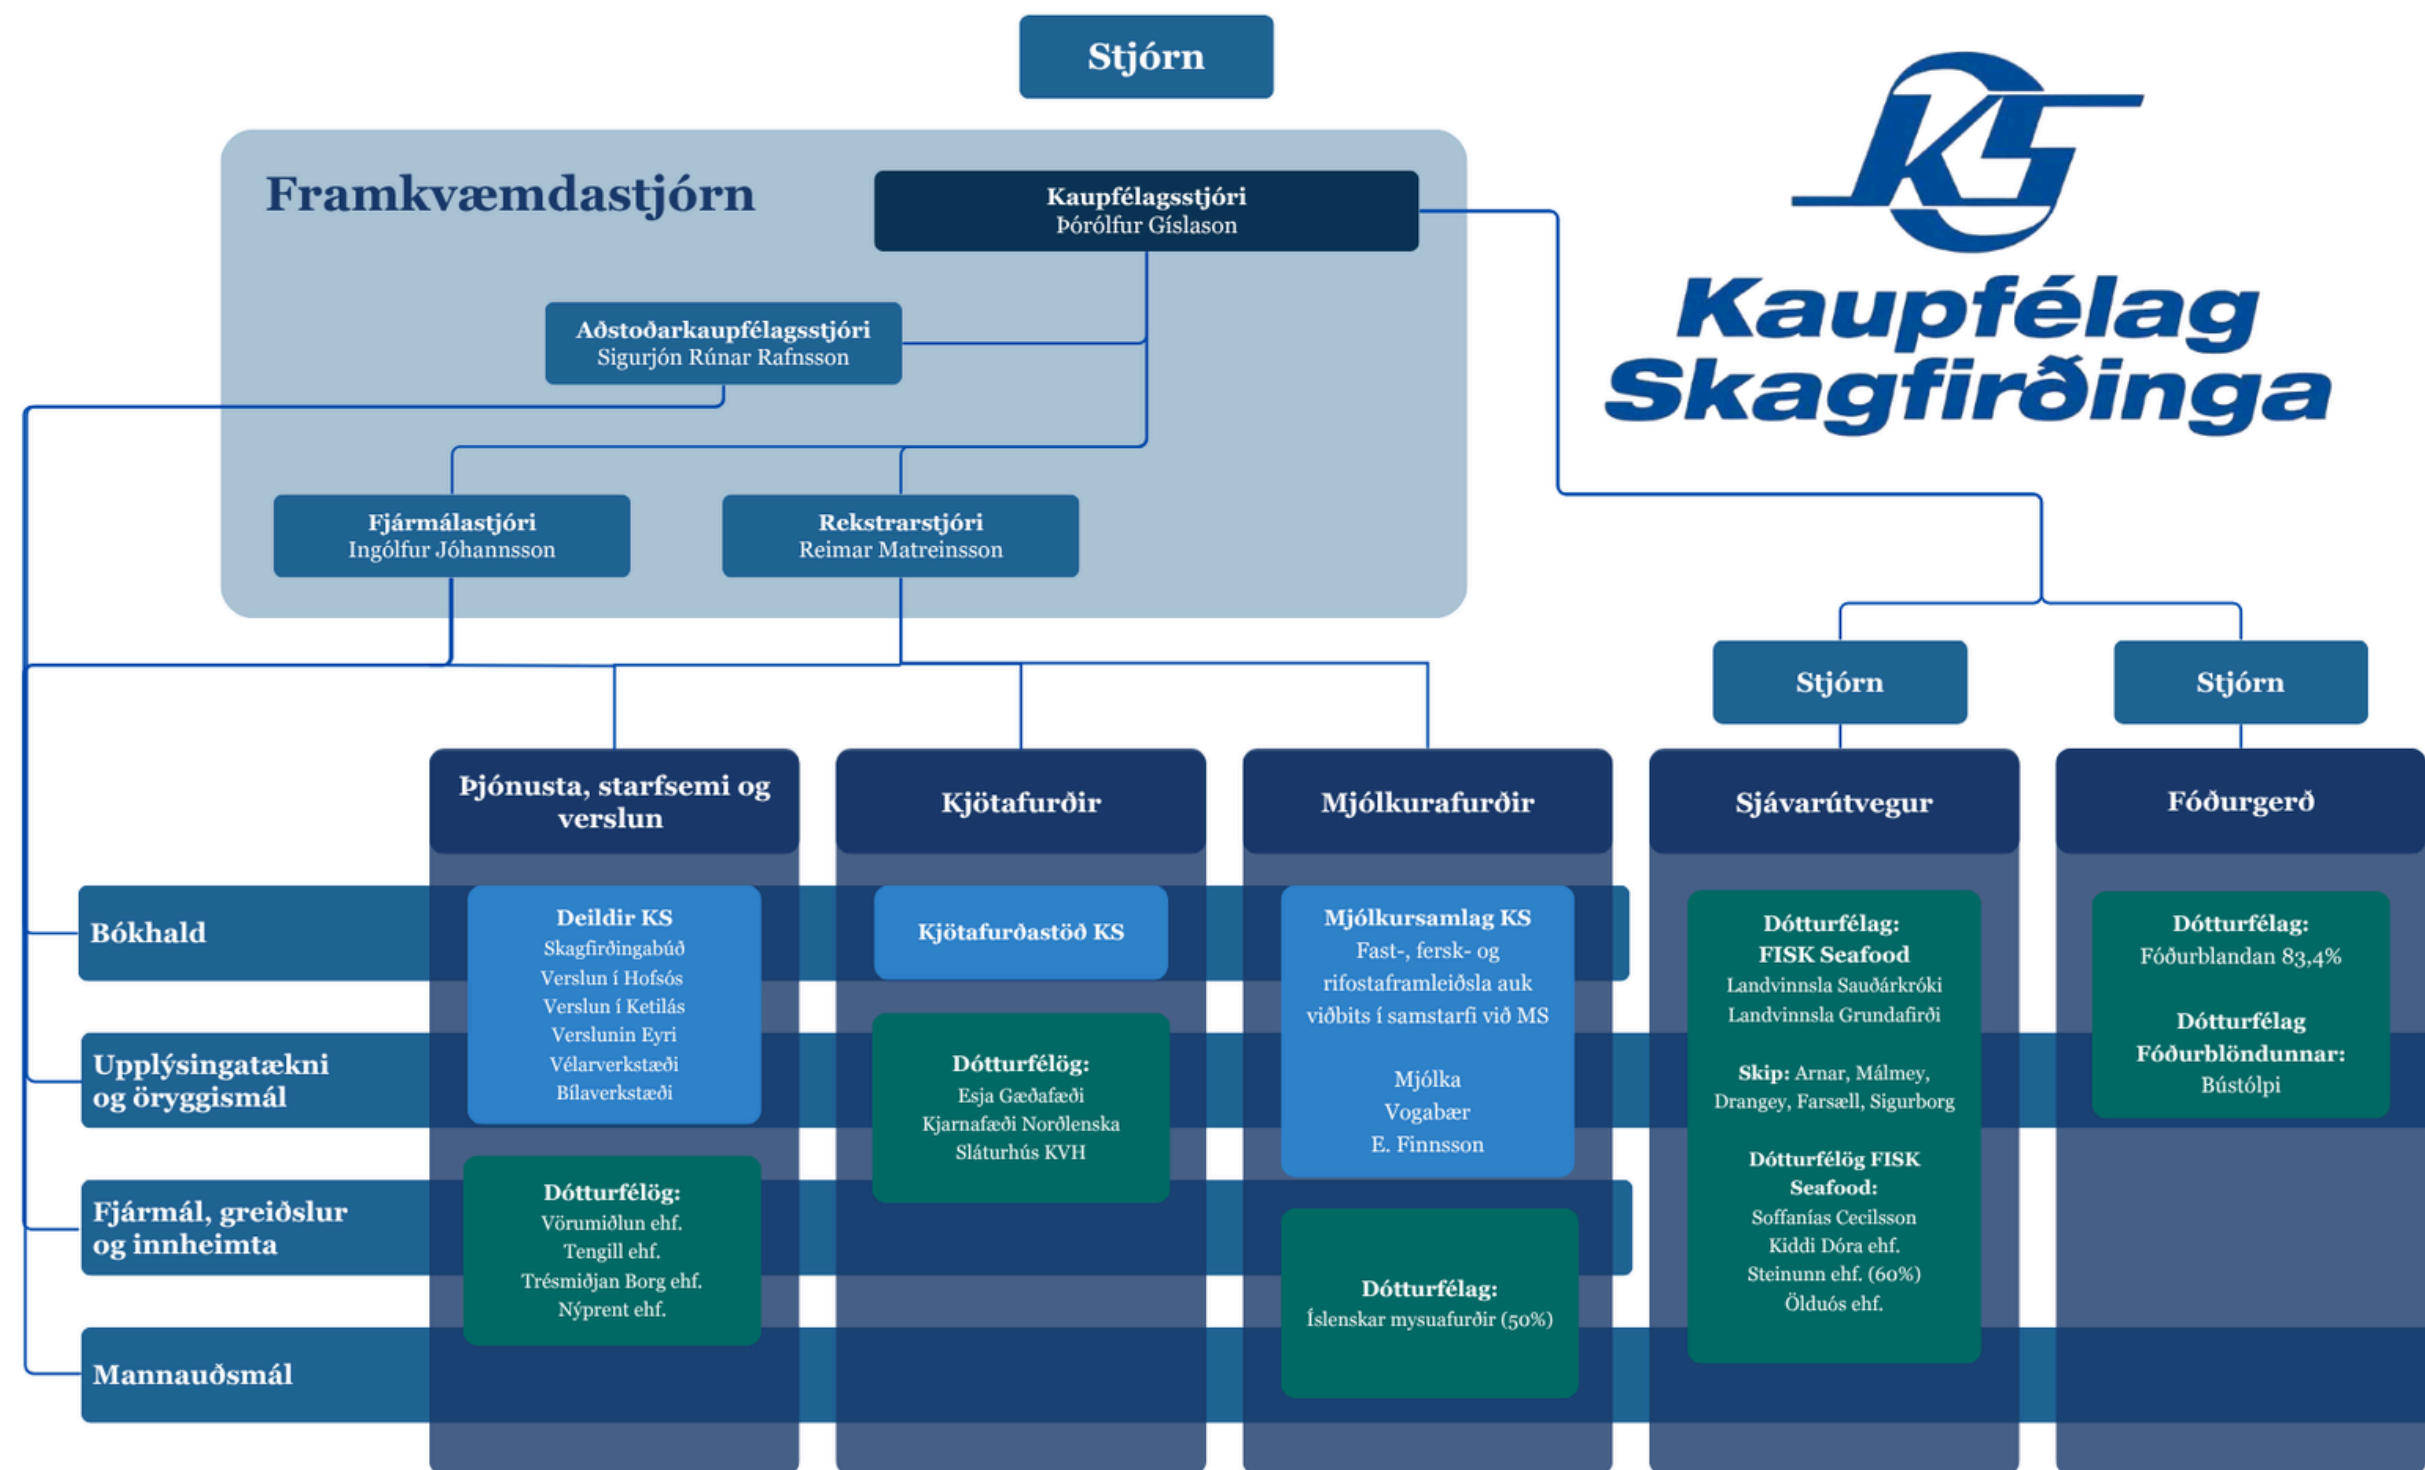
Stjórn

Framkvæmdastjórn

Kaupfélagsstjóri
Þórólfur Gíslason

Aðstoðarkaupfélagsstjóri
Sigurjón Rúnar Rafnsson

Fjármálastjóri
Ingólfur Jóhannsson

Rekstrarstjóri
Reimar Matreinsson

Kaupfélag Skagfirðinga

Stjórn

Stjórn

Þjónusta, starfsemi og verslun

Kjötafurðir

Mjólkurafurðir

Sjávarútvegur

Fóðurgerð

Bókhald

Upplýsingatækni og öryggismál

Fjármál, greiðslur og innheimta

Mannauðsmál

Deildir KS
Skagfirðingabúð
Verslun í Hofsós
Verslun í Ketilás
Verslunin Eyri
Vélarverkstæði
Bílaverkstæði

Dótturfélög:
Vörumiðlun ehf.
Tengill ehf.
Trésmiðjan Borg ehf.
Nýprent ehf.

Kjötafurðastöð KS

Dótturfélög:
Esja Gæðafæði
Kjarnafæði Norðlenska
Sláturhús KVH

Mjólkursamlag KS
Fast-, fersk- og rifostaframleiðsla auk viðbits í samstarfi við MS

Mjólka
Vogabær
E. Finnsson

Dótturfélag:
Íslenskar mysuafurðir (50%)

Dótturfélag:
FISK Seafood
Landvinnsla Sauðárkróki
Landvinnsla Grundafirði

Skip: Arnar, Málmey, Drangey, Farsæll, Sigurborg

Dótturfélög FISK Seafood:
Soffanías Cecilsson
Kiddi Dóra ehf.
Steinunn ehf. (60%)
Ölduós ehf.

Dótturfélag:
Fóðurblandan 83,4%

Dótturfélag Fóðurblöndunnar:
Bústólpi